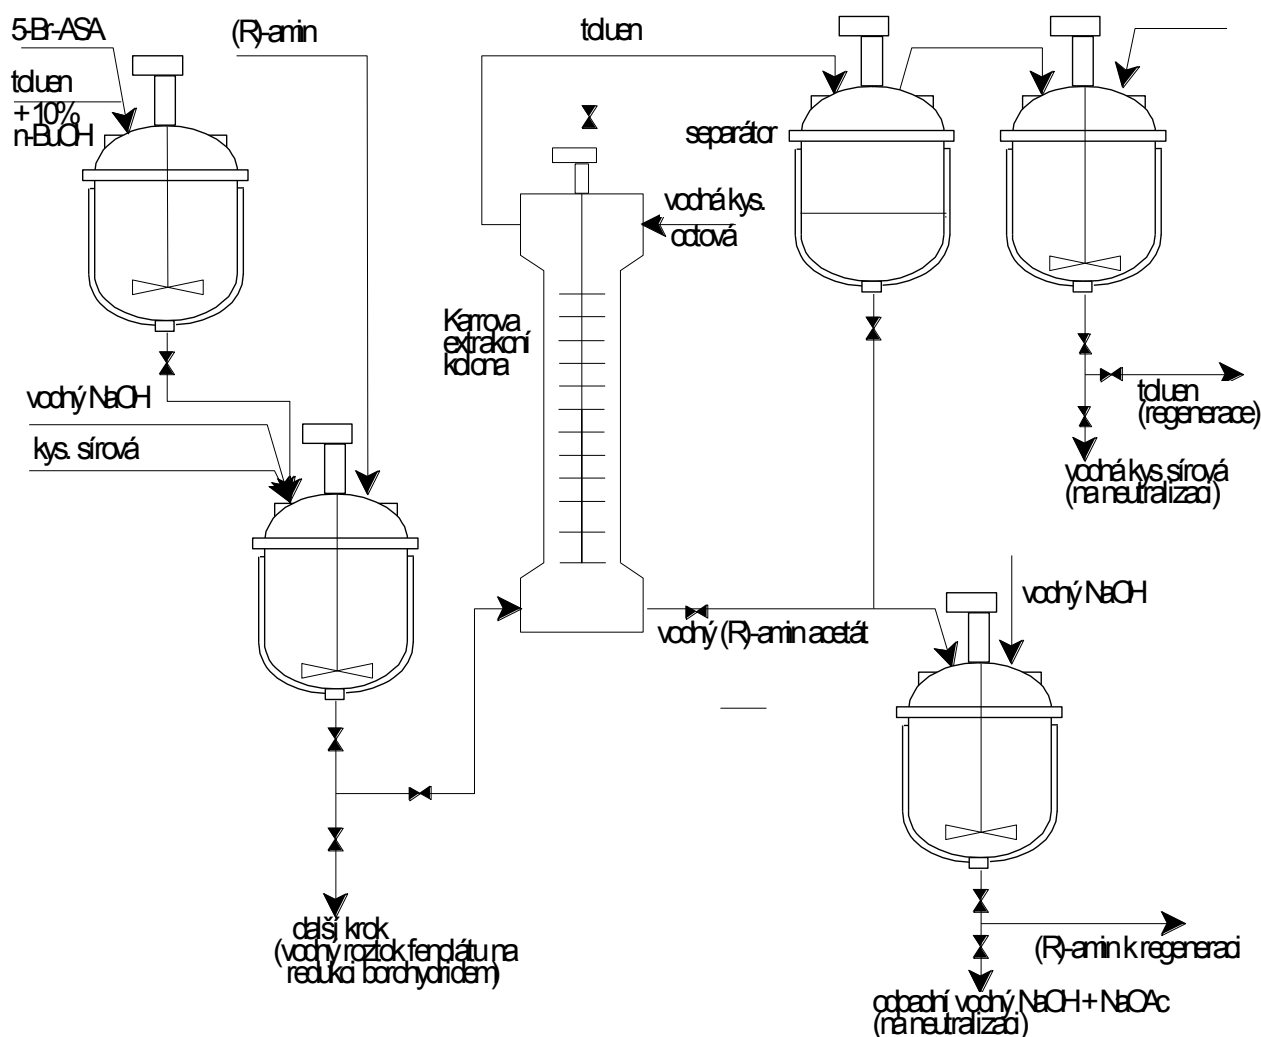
5-Br-ASA
toluen
+ 10%
n-BuOH

(R)-amin

toluen

separátor

vodná kys. octová

Karrova extrakční kolona

vodný NaOH

kys. sírová

toluen (regenerace)

vodná kys sírová (na neutralizaci)

vodný NaOH

vodný (R)-amin acetát

další krok (vodný roztok fenolátu na redukci borohydridem)

(R)-amin k regeneraci

odpadní vodný NaOH + NaOAc (na neutralizaci)